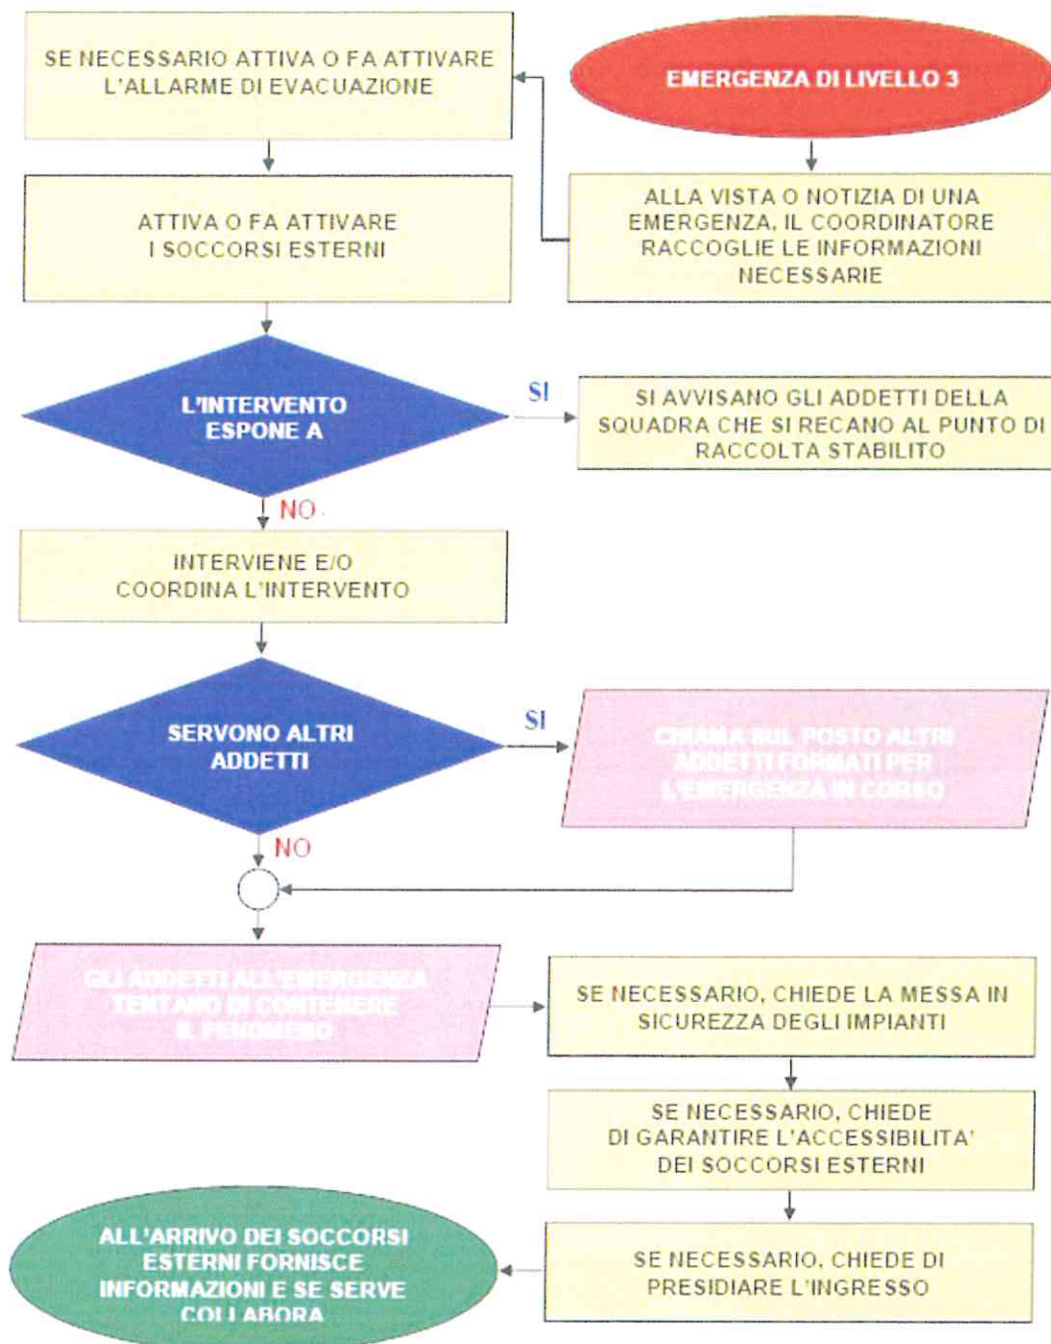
EMERGENZA DI LIVELLO 3

ALLA VISTA O NOTIZIA DI UNA EMERGENZA, IL COORDINATORE RACCOGLIE LE INFORMAZIONI NECESSARIE

SE NECESSARIO ATTIVA O FA ATTIVARE L'ALLARME DI EVACUAZIONE

ATTIVA O FA ATTIVARE I SOCCORSI ESTERNI

L'INTERVENTO ESPONE A

SI

SI AVVISANO GLI ADDETTI DELLA SQUADRA CHE SI RECANO AL PUNTO DI RACCOLTA STABILITO

NO

INTERVIENE E/O COORDINA L'INTERVENTO

SERVONO ALTRI ADDETTI

SI

CHIAMA SUL POSTO ALTRI ADDETTI FORMATI PER L'EMERGENZA IN CORSO

NO

GLI ADDETTI ALL'EMERGENZA TENTANO DI CONTENERE IL FENOMENO

SE NECESSARIO, CHIEDE LA MESSA IN SICUREZZA DEGLI IMPIANTI

SE NECESSARIO, CHIEDE DI GARANTIRE L'ACCESSIBILITA' DEI SOCCORSI ESTERNI

SE NECESSARIO, CHIEDE DI PRESIDIARE L'INGRESSO

ALL'ARRIVO DEI SOCCORSI ESTERNI FORNISCE INFORMAZIONI E SE SERVE COLLABORA